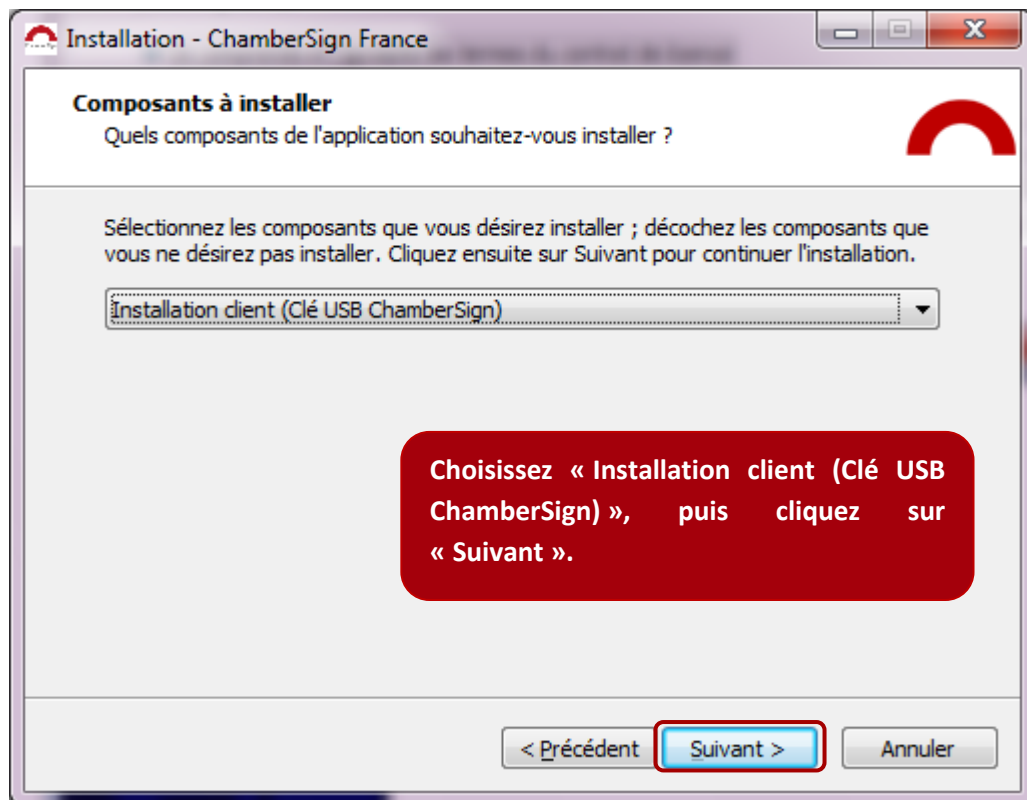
Installation - ChamberSign France

Composants à installer
Quels composants de l'application souhaitez-vous installer ?

Sélectionnez les composants que vous désirez installer ; décochez les composants que vous ne désirez pas installer. Cliquez ensuite sur Suivant pour continuer l'installation.

Installation client (Clé USB ChamberSign)

Choisissez « Installation client (Clé USB ChamberSign) », puis cliquez sur « Suivant ».

< Précédent
Suivant >
Annuler